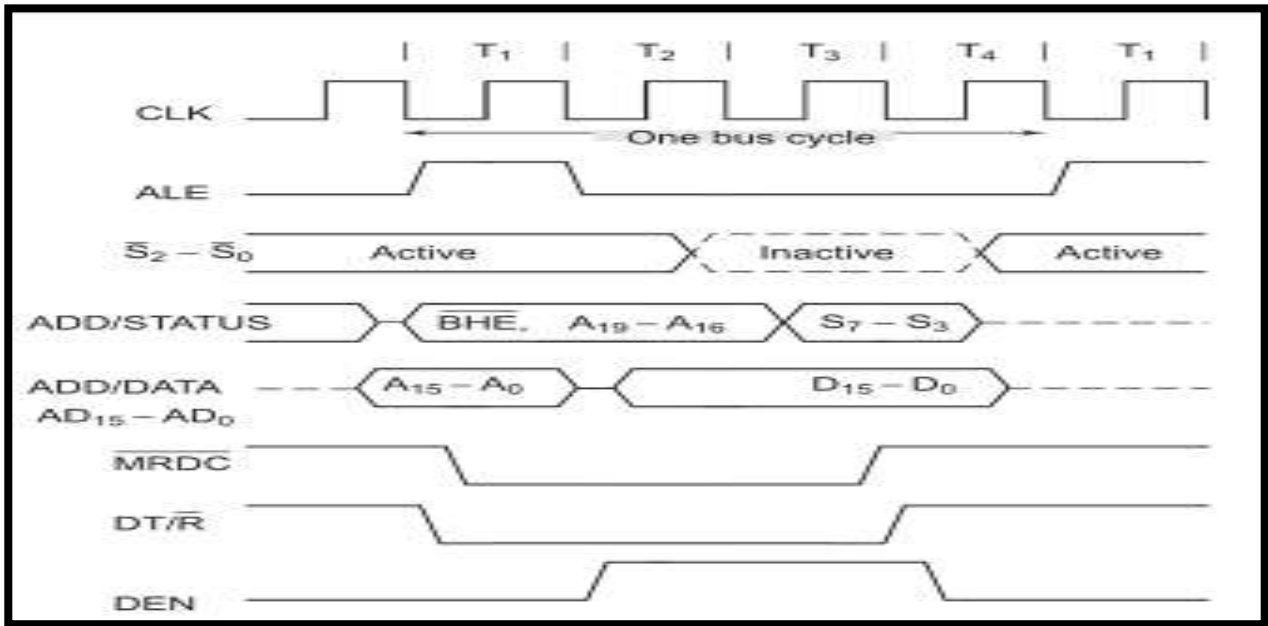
$T_1$ $T_2$ $T_3$ $T_4$ $T_1$

CLK

One bus cycle

ALE

$\overline{S}_2 - \overline{S}_0$ Active Inactive Active

ADD/STATUS $\overline{BHE}$, $A_{19} - A_{16}$ $S_7 - S_3$

ADD/DATA $AD_{15} - AD_0$ $A_{15} - A_0$ $D_{15} - D_0$

$\overline{MRDC}$

$DT/\overline{R}$

DEN